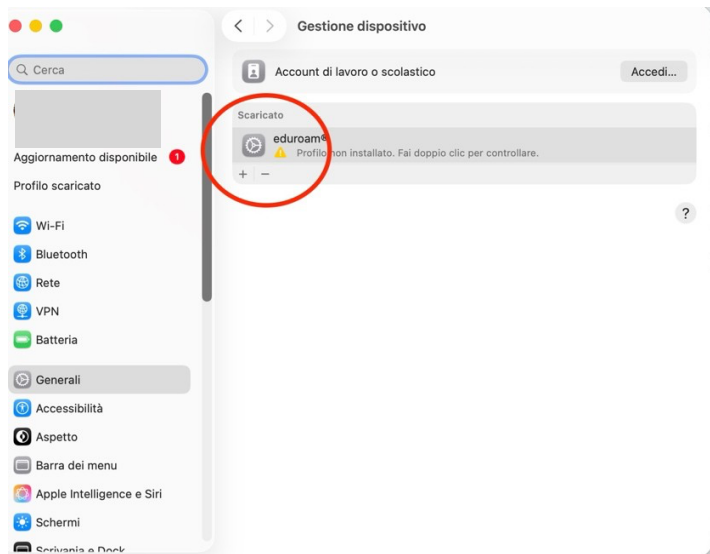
Cerca

Aggiornamento disponibile 1

Profilo scaricato

Wi-Fi

Bluetooth

Rete

VPN

Batteria

Generali

Accessibilità

Aspetto

Barra dei menu

Apple Intelligence e Siri

Schermi

Scrivania e Dock

Gestione dispositivo

Account di lavoro o scolastico

Accedi...

Scaricato

eduroam®

Profilo non installato. Fai doppio clic per controllare.

+ −

?